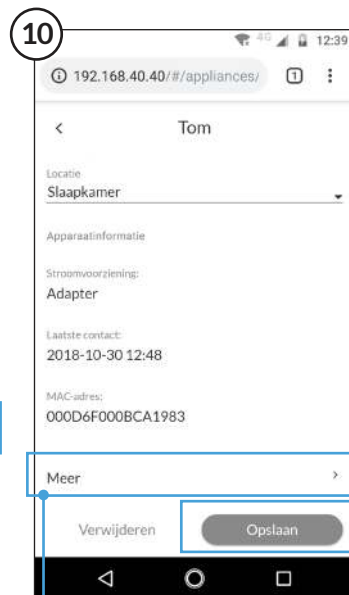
10

4G 12:39

192.168.40.40/#/appliances/ 1 ⋮

<
Tom

Locatie
Slaapkamer

Apparaatinformatie

Stroomvoorziening:
Adapter

Laatste contact:
2018-10-30 12:48

MAC-adres:
000D6F000BCA1983

Meer >

Verwijderen
Opslaan